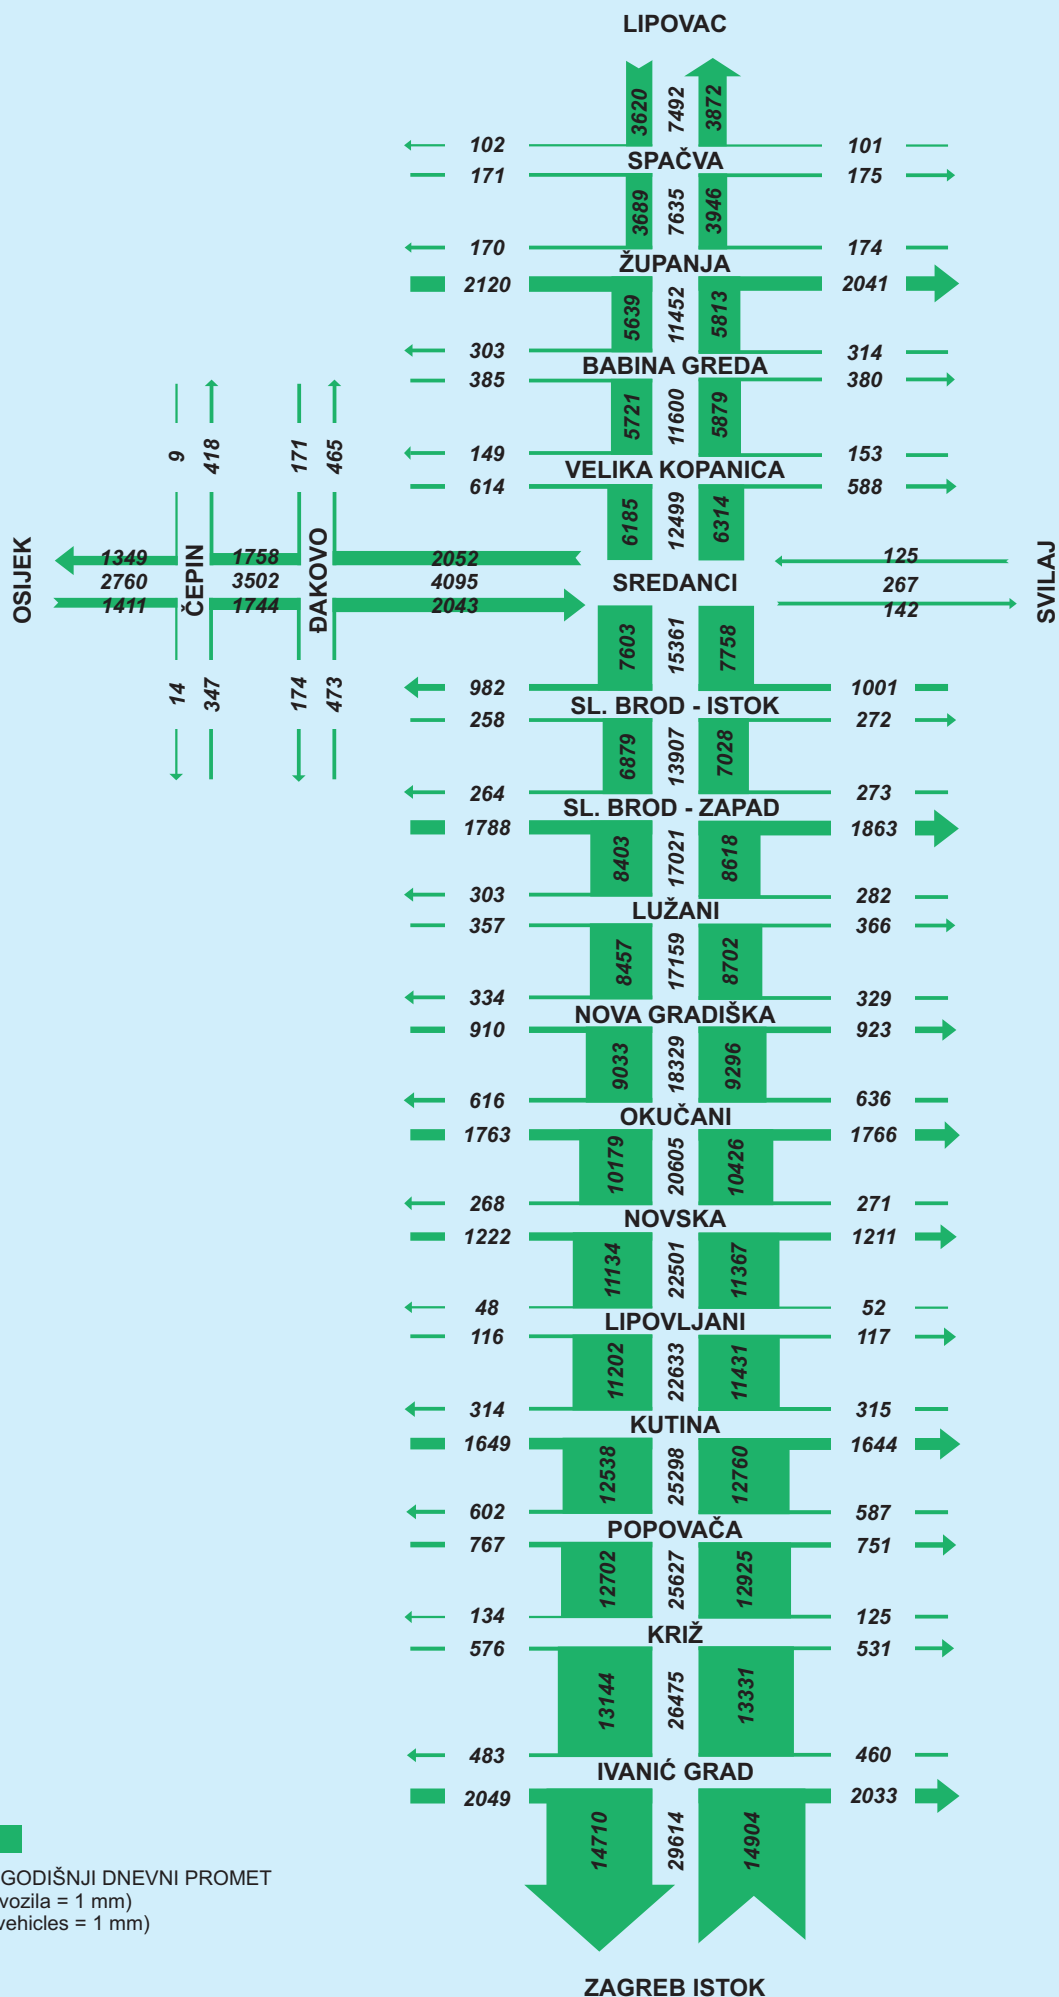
LIPOVAC

3620 7492 3872

102 SPAČVA 101
171 175

3689 7635 3946

170 ŽUPANJA 174
2120 2041

5639 11452 5813

303 BABINA GREDA 314
385 380

5721 11600 5879

149 VELIKA KOPANICA 153
614 588

6185 12499 6314

9 418 171 465

OSIJEK 1349 2760 1411 ČEPIN 1758 3502 1744 ĐAKOVO 2052 4095 2043 SREDANCI 125 267 142 SVILAJ

14 347 174 473

7603 15361 7758

982 SL. BROD - ISTOK 1001
258 272

6879 13907 7028

264 SL. BROD - ZAPAD 273
1788 1863

8403 17021 8618

303 LUŽANI 282
357 366

8457 17159 8702

334 NOVA GRADIŠKA 329
910 923

9033 18329 9296

616 OKUČANI 636
1763 1766

10179 20605 10426

268 NOVSKA 271
1222 1211

11134 22501 11367

48 LIPOVLJANI 52
116 117

11202 22633 11431

314 KUTINA 315
1649 1644

12538 25298 12760

602 POPOVAČA 587
767 751

12702 25627 12925

134 KRIŽ 125
576 531

13144 26475 13331

483 IVANIĆ GRAD 460
2049 2033

14710 29614 14904

GODIŠNJI DNEVNI PROMET
vozila = 1 mm)
vehicles = 1 mm)

ZAGREB ISTOK